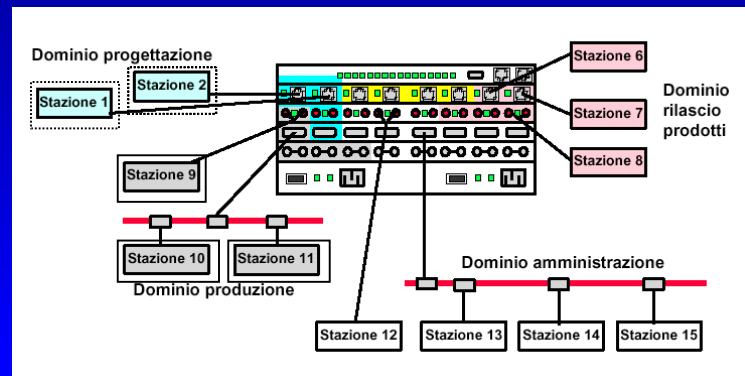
Dominio progettazione

Stazione 2

Stazione 1

Stazione 6

Dominio rilascio prodotti

Stazione 7

Stazione 8

Stazione 9

Stazione 10

Stazione 11

Dominio produzione

Dominio amministrazione

Stazione 12

Stazione 13

Stazione 14

Stazione 15